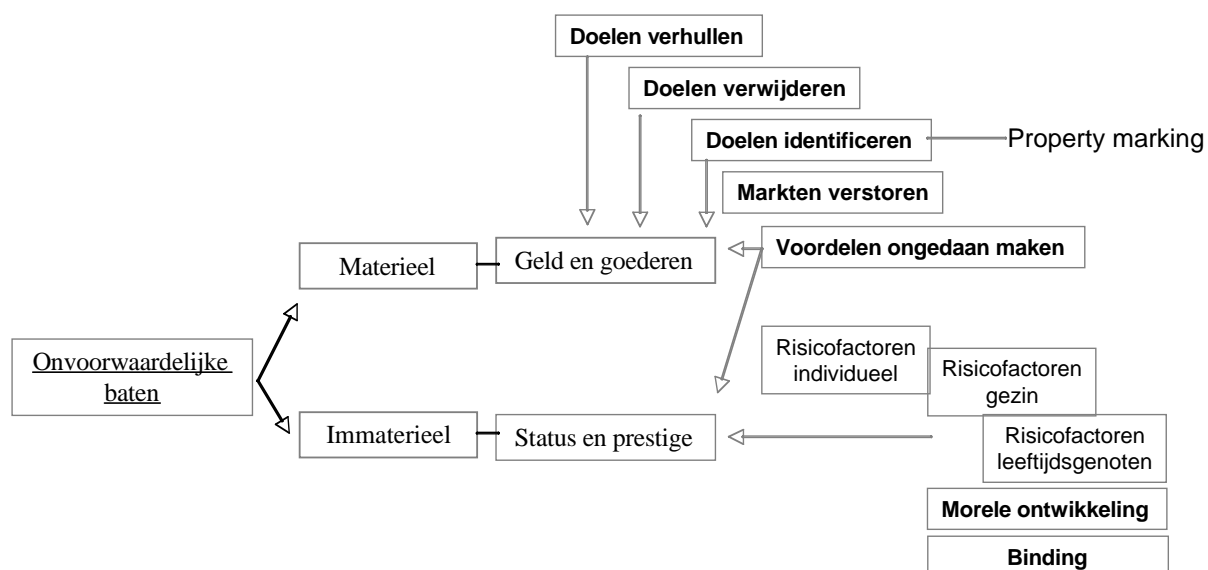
Doelen verhullen

Doelen verwijderen

Doelen identificeren

Property marking

Markten verstoren

Materieel

Geld en goederen

Voordelen ongedaan maken

Onvoorwaardelijke baten

Risicofactoren individueel

Risicofactoren gezin

Immaterieel

Status en prestige

Risicofactoren leeftijdsgenoten

Morele ontwikkeling

Binding